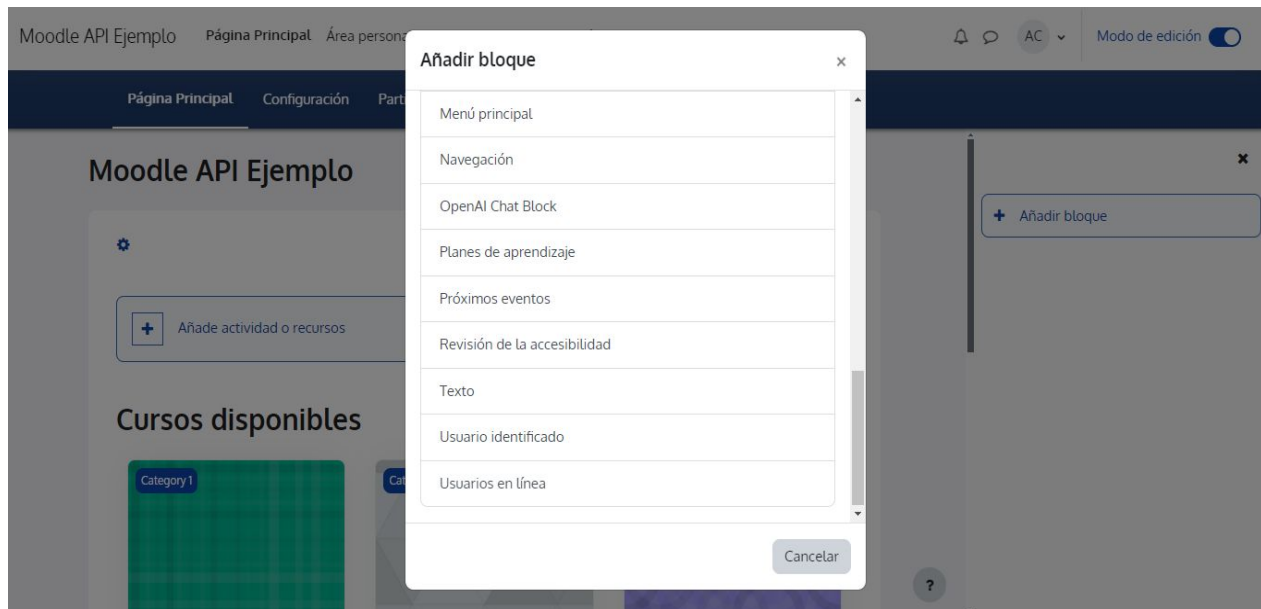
Moodle API Ejemplo Página Principal Área persona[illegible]

AC

Modo de edición

Página Principal Configuración Part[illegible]

Moodle API Ejemplo

Añade actividad o recursos

Cursos disponibles

Category 1

Cat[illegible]

Añadir bloque

×

Menú principal

Navegación

OpenAI Chat Block

Planes de aprendizaje

Próximos eventos

Revisión de la accesibilidad

Texto

Usuario identificado

Usuarios en línea

Cancelar

×

+ Añadir bloque

?